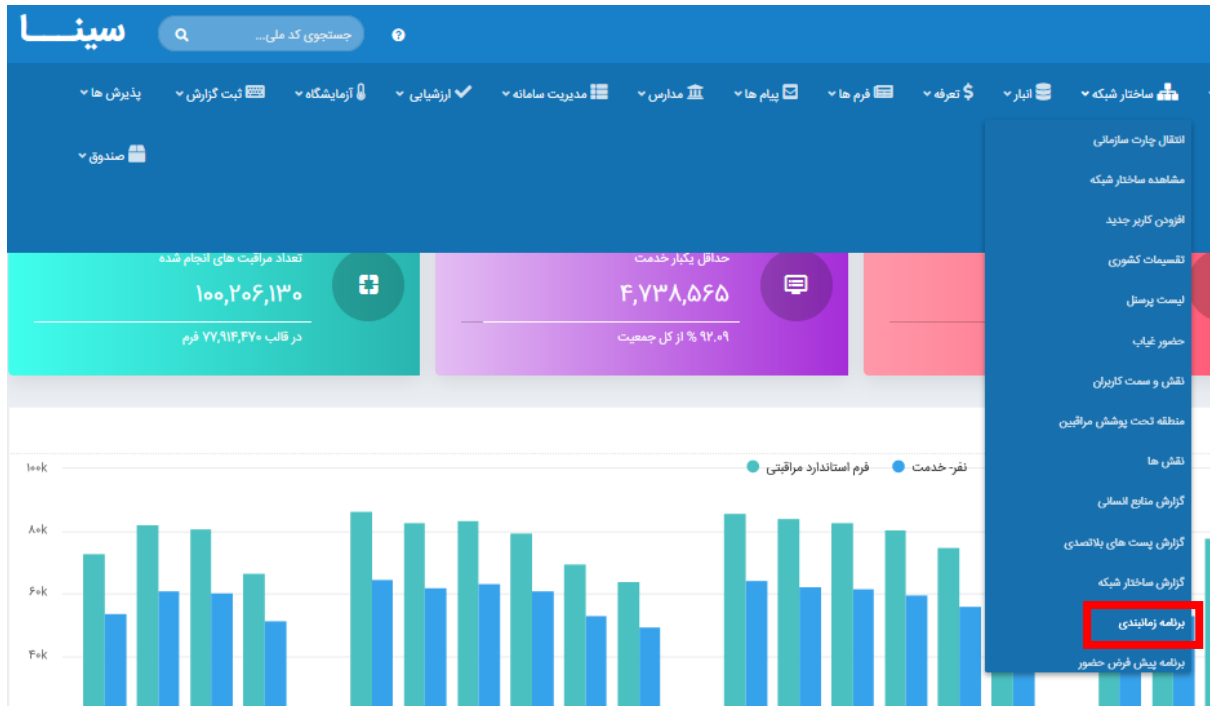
سینــــا
جستجوی کد ملی...

ساختار شبکه
انبار
تعرفه
فرم ها
پیام ها
مدارس
مدیریت سامانه
ارزشیابی
آزمایشگاه
ثبت گزارش
پذیرش ها
صندوق

تعداد مراقبت های انجام شده
۱۰۰,۲۰۶,۱۳۰
در قالب ۷۷,۹۱۴,۴۷۰ فرم

حداقل یکبار خدمت
۴,۷۳۸,۵۶۵
۹۲.۰۹ % از کل جمعیت

انتقال چارت سازمانی
مشاهده ساختار شبکه
افزودن کاربر جدید
تقسیمات کشوری
لیست پرسنل
حضور غیاب
نقش و سمت کاربران
منطقه تحت پوشش مراقبین
نقش ها
گزارش منابع انسانی
گزارش پست های بلاتصدی
گزارش ساختار شبکه
برنامه زمانبندی
برنامه پیش فرض حضور

نفر- خدمت
فرم استاندارد مراقبتی
۱۰۰k
۸۰k
۶۰k
۴۰k